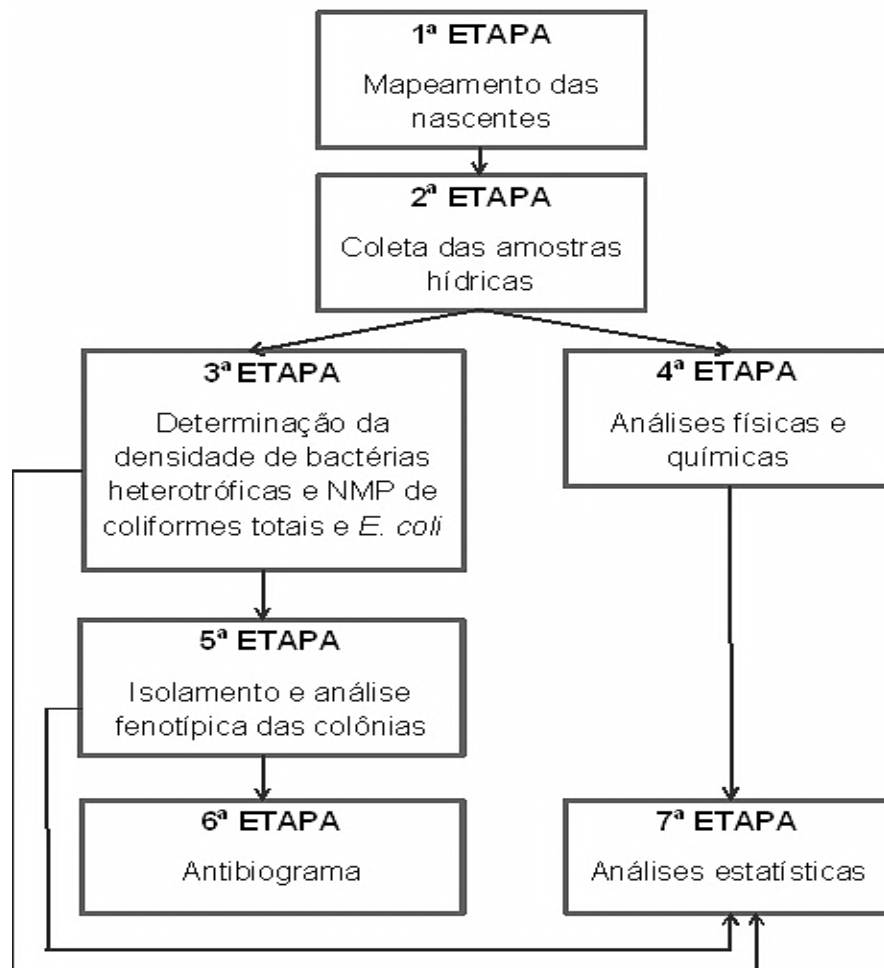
1ª ETAPA
Mapeamento das nascentes

2ª ETAPA
Coleta das amostras hídricas

3ª ETAPA
Determinação da densidade de bactérias heterotróficas e NMP de coliformes totais e *E. coli*

4ª ETAPA
Análises físicas e químicas

5ª ETAPA
Isolamento e análise fenotípica das colônias

6ª ETAPA
Antibiograma

7ª ETAPA
Análises estatísticas